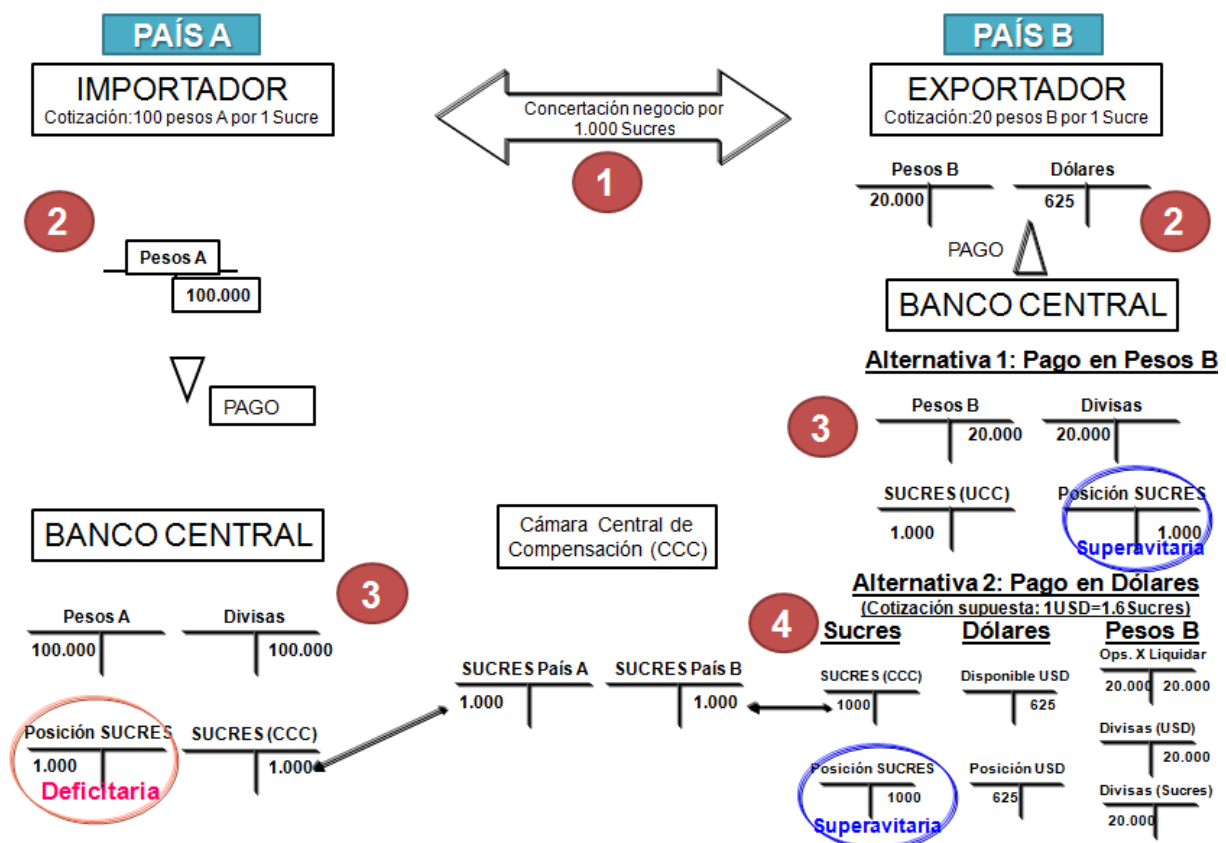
PAÍS A

IMPORTADOR
Cotización:100 pesos A por 1 Sucre

Concertación negocio por 1.000 Sucres

1

PAÍS B

EXPORTADOR
Cotización:20 pesos B por 1 Sucre

Pesos B
20.000

Dólares
625

2

PAGO

BANCO CENTRAL

2

Pesos A
100.000

PAGO

Alternativa 1: Pago en Pesos B

3

Pesos B
20.000

Divisas
20.000

SUCRES (UCC)
1.000

Posición SUCRES
1.000
Superavitaria

BANCO CENTRAL

Cámara Central de Compensación (CCC)

3

Pesos A
100.000

Divisas
100.000

Posición SUCRES
1.000
Deficitaria

SUCRES (CCC)
1.000

SUCRES País A
1.000

SUCRES País B
1.000

Alternativa 2: Pago en Dólares
(Cotización supuesta: 1USD=1.6Sucres)

4

Sucres

SUCRES (CCC)
1000

Posición SUCRES
1000
Superavitaria

Dólares

Disponible USD
625

Posición USD
625

Pesos B

Ops. X Liquidar
20.000 20.000

Divisas (USD)
20.000

Divisas (Sucres)
20.000